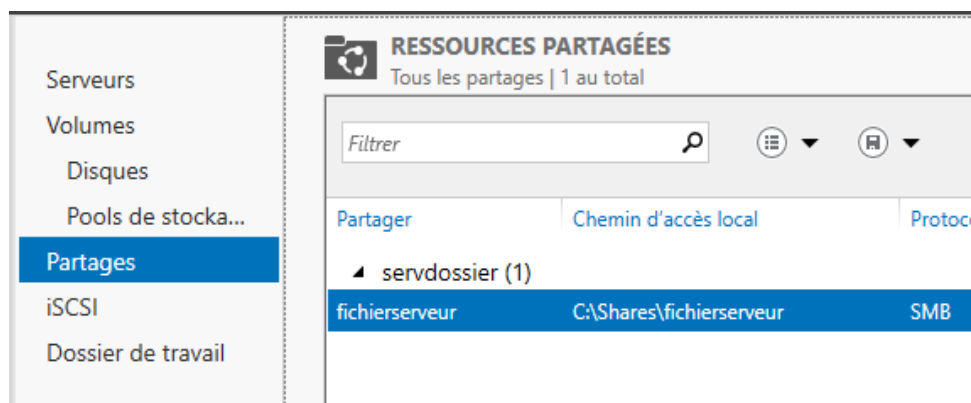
Serveurs
Volumes
Disques
Pools de stocka...
Partages
iSCSI
Dossier de travail

RESSOURCES PARTAGÉES
Tous les partages | 1 au total

Filtrer

| Partager | Chemin d'accès local | Protoco |
|---|---|---|
| ◢ servdossier (1) | | |
| fichierserveur | C:\Shares\fichierserveur | SMB |